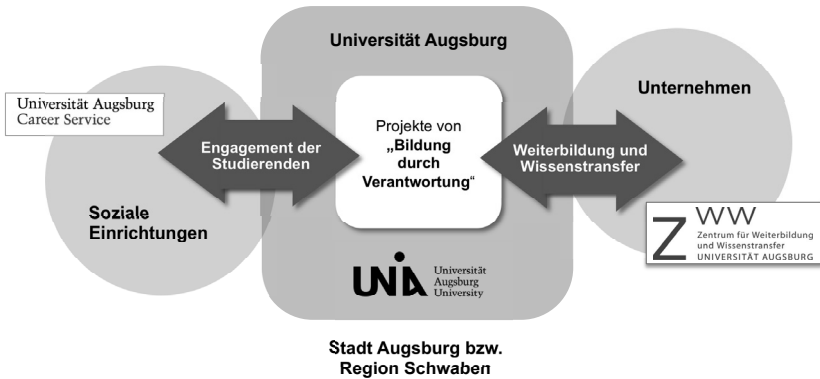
Universität Augsburg

Universität Augsburg
Career Service

Unternehmen

Engagement der Studierenden

Projekte von „Bildung durch Verantwortung“

Weiterbildung und Wissenstransfer

Soziale Einrichtungen

ZWW
Zentrum für Weiterbildung und Wissenstransfer
UNIVERSITÄT AUGSBURG

UNIA
Universität Augsburg University

Stadt Augsburg bzw.
Region Schwaben